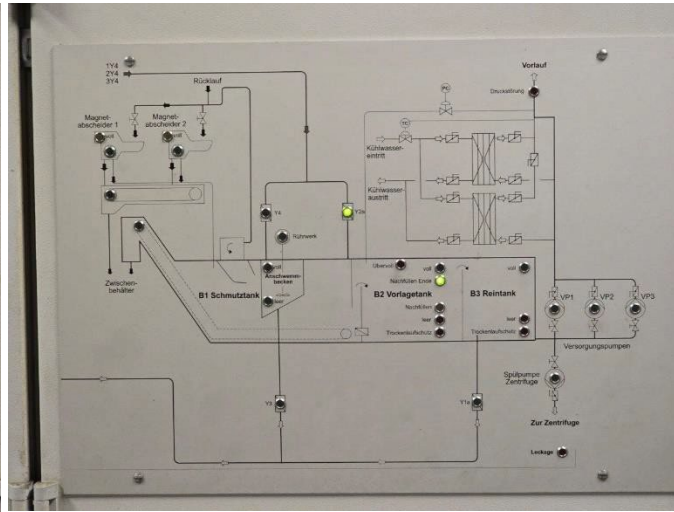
1Y4
2Y4
3Y4

Rücklauf

Magnet-abscheider 1

Magnet-abscheider 2

Vorlauf

Druckstörung

Kühlwasser-eintritt

Kühlwasser-austritt

Y4

Y3a

Rührwerk

Zwischen-behälter

B1 Schmutztank

Anschwemm-becken

Überlauf

voll

Nachfüllen Ende

B2 Vorlagetank

Nachfüllen

leer

Trockenlaufschutz

B3 Reintank

voll

leer

Trockenlaufschutz

VP1

VP2

VP3

Versorgungspumpen

Spülpumpe Zentrifuge

Zur Zentrifuge

Y5

Y1a

Leckage